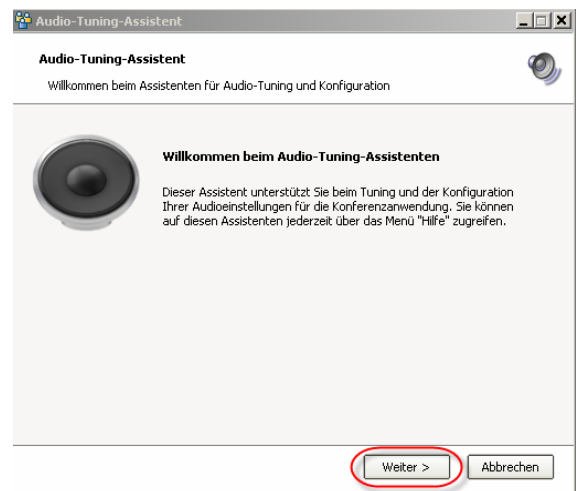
Audio-Tuning-Assistent

Audio-Tuning-Assistent

Willkommen beim Assistenten für Audio-Tuning und Konfiguration

Willkommen beim Audio-Tuning-Assistenten

Dieser Assistent unterstützt Sie beim Tuning und der Konfiguration Ihrer Audioeinstellungen für die Konferenzanwendung. Sie können auf diesen Assistenten jederzeit über das Menü "Hilfe" zugreifen.

Weiter >

Abbrechen